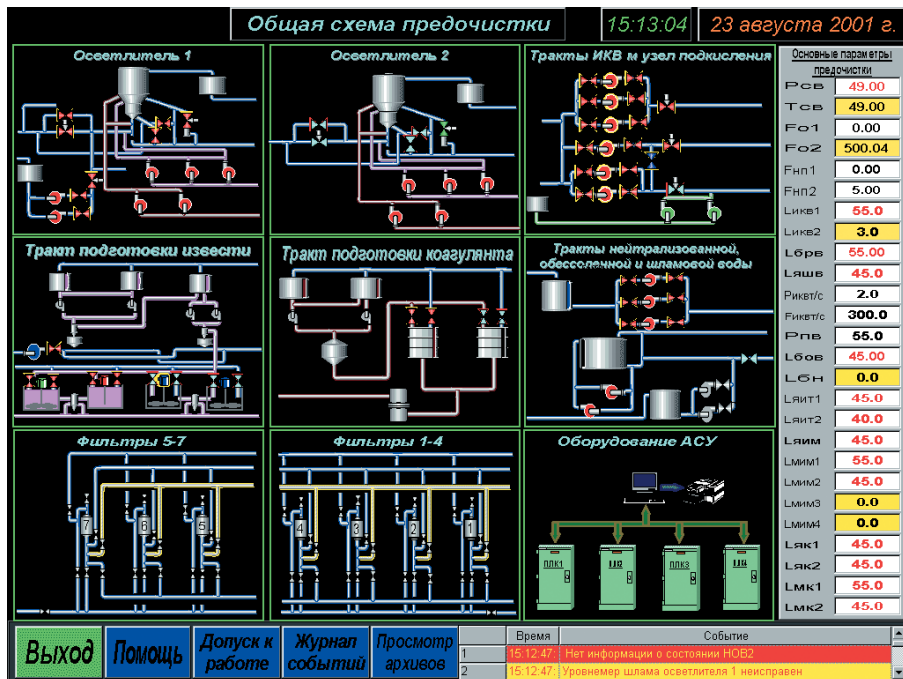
Общая схема предочистки

15:13:04

23 августа 2001 г.

Осветлитель 1

Осветлитель 2

Тракты ИКВ и узел подкисления

Тракт подготовки извести

Тракт подготовки коагулянта

Тракты нейтрализованной, обессоленной и шламовой воды

Фильтры 5-7

7 6 5

Фильтры 1-4

4 3 2 1

Оборудование АСУ

ПЛК1 ПЛК2 ПЛК3 ПЛК4

Основные параметры предочистки

| | |
|---|---|
| Рсв | 49.00 |
| Тсв | 49.00 |
| Fо1 | 0.00 |
| Fо2 | 500.04 |
| Fнп1 | 0.00 |
| Fнп2 | 5.00 |
| Lикв1 | 55.0 |
| Lикв2 | 3.0 |
| Lбрв | 55.00 |
| Lяшв | 45.0 |
| Рикв/с | 2.0 |
| Fикв/с | 300.0 |
| Рпв | 55.0 |
| Lбов | 45.00 |
| Lбн | 0.0 |
| Lяит1 | 45.0 |
| Lяит2 | 40.0 |
| Lяим | 45.0 |
| Lмим1 | 55.0 |
| Lмим2 | 45.0 |
| Lмим3 | 0.0 |
| Lмим4 | 0.0 |
| Lяк1 | 45.0 |
| Lяк2 | 45.0 |
| Lмк1 | 55.0 |
| Lмк2 | 45.0 |

Выход

Помощь

Допуск к работе

Журнал событий

Просмотр архивов

| | Время | Событие |
|---|---|---|
| 1 | 15:12:47 | Нет информации о состоянии НОВ2 |
| 2 | 15:12:47 | Уровнемер шлама осветлителя 1 неисправен |